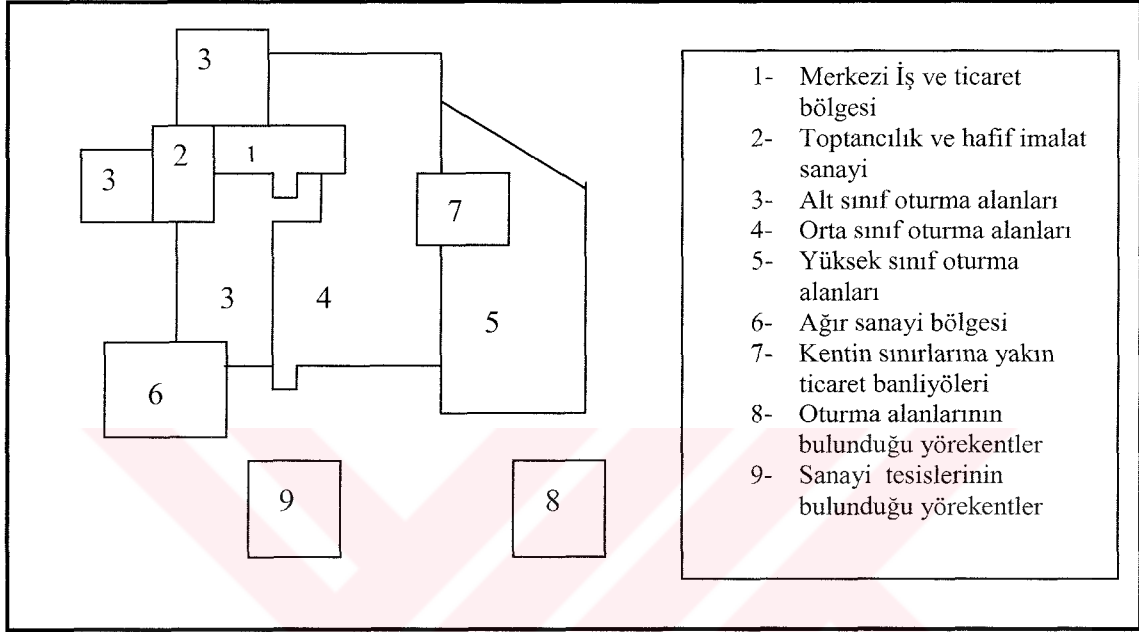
3

2

1

3

7

3

4

5

6

9

8

1- Merkezi İş ve ticaret bölgesi
2- Toptancılık ve hafif imalat sanayi
3- Alt sınıf oturma alanları
4- Orta sınıf oturma alanları
5- Yüksek sınıf oturma alanları
6- Ağır sanayi bölgesi
7- Kentin sınırlarına yakın ticaret banliyöleri
8- Oturma alanlarının bulunduğu yörekentler
9- Sanayi tesislerinin bulunduğu yörekentler